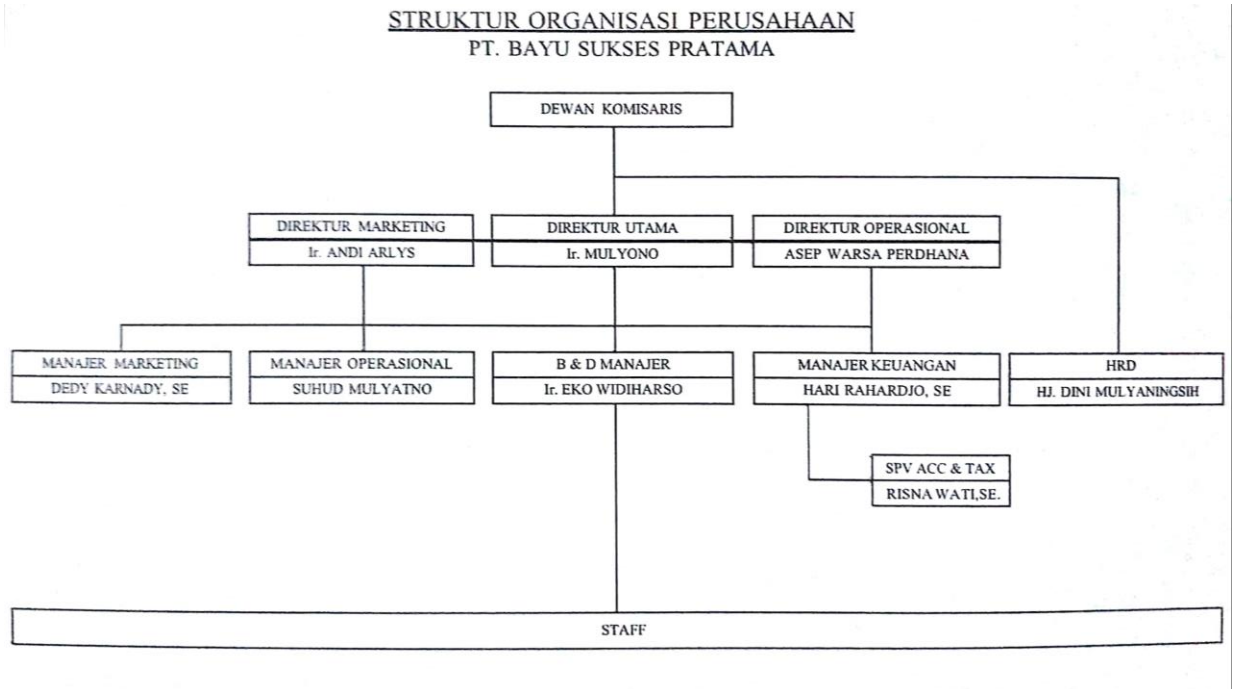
STRUKTUR ORGANISASI PERUSAHAAN
PT. BAYU SUKSES PRATAMA

DEWAN KOMISARIS

DIREKTUR MARKETING
Ir. ANDI ARLYS

DIREKTUR UTAMA
Ir. MULYONO

DIREKTUR OPERASIONAL
ASEP WARSA PERDHANA

MANAJER MARKETING
DEDY KARNADY, SE

MANAJER OPERASIONAL
SUHUD MULYATNO

B & D MANAJER
Ir. EKO WIDIHARSO

MANAJER KEUANGAN
HARI RAHARDJO, SE

HRD
HJ. DINI MULYANINGSIH

SPV ACC & TAX
RISNA WATI,SE.

STAFF